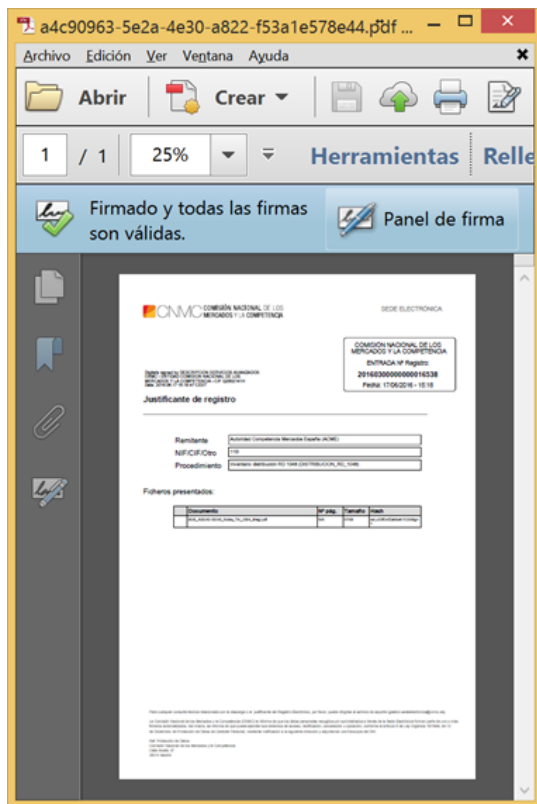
a4c90963-5e2a-4e30-a822-f53a1e578e44.pdf ...

Archivo Edición Ver Ventana Ayuda

Abrir Crear

1 / 1 25% Herramientas Relle

Firmado y todas las firmas son válidas.

Panel de firma

CNMC COMISIÓN NACIONAL DE LOS MERCADOS Y LA COMPETENCIA

SEDE ELECTRÓNICA

COMISIÓN NACIONAL DE LOS MERCADOS Y LA COMPETENCIA
ENTRADA Nº Registro:
20160300000000016538
Fecha: 17/06/2016 - 15:18

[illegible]

Justificante de registro

Remitente Autoridad Competencia Mercados España (ACME)
NIF/CIF/Otro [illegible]
Procedimiento Inventario distribución RD 1048 (DISTRIBUCION_RD_1048)

Ficheros presentados:

| | Documento | Nº pág. | Tamaño | Hash |
|---|---|---|---|---|
| | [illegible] | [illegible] | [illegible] | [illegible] |

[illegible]